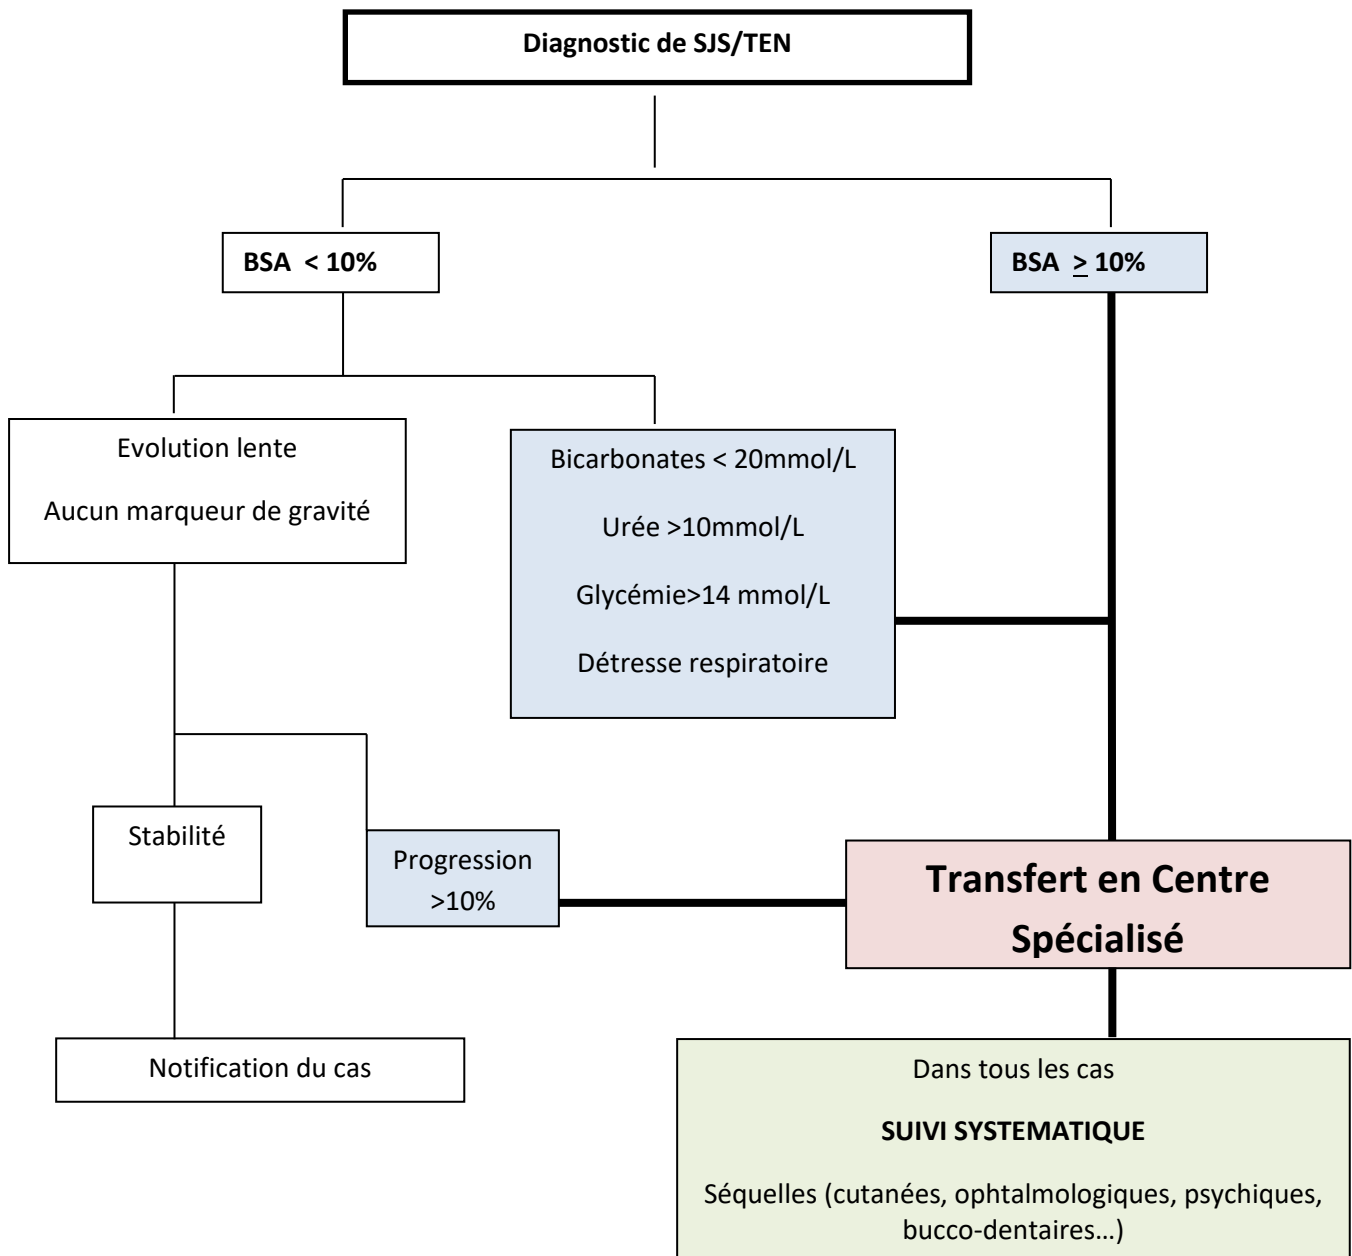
Diagnostic de SJS/TEN

BSA < 10%

BSA $\geq$ 10%

Evolution lente

Aucun marqueur de gravité

Bicarbonates < 20mmol/L

Urée >10mmol/L

Glycémie>14 mmol/L

Détresse respiratoire

Stabilité

Progression >10%

Transfert en Centre Spécialisé

Notification du cas

Dans tous les cas

SUIVI SYSTEMATIQUE

Séquelles (cutanées, ophtalmologiques, psychiques, bucco-dentaires…)